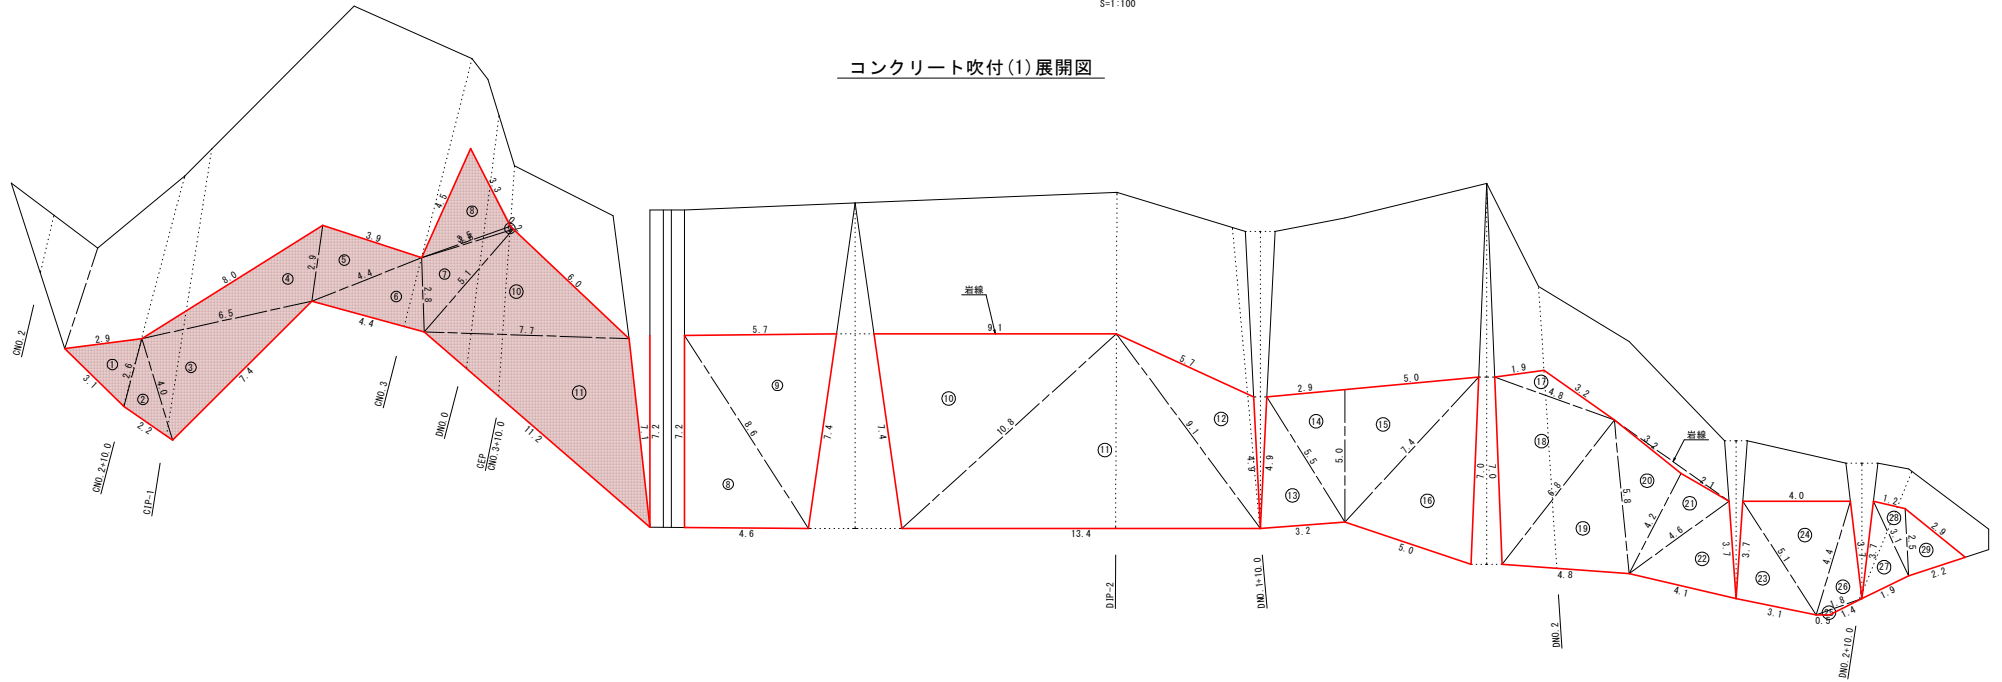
S=1:100

コンクリート吹付(1)展開図

CNO.2
CNO.2+10.0
CIP-1
CNO.3
DNO.0
CEP
CNO.3+10.0
DIP-2
DNO.1+10.0
DNO.2
DNO.2+10.0

岩線
岩線

① ② ③ ④ ⑤ ⑥ ⑦ ⑧ ⑨ ⑩ ⑪

2.9
3.1
2.6
2.2
4.0
6.5
8.0
7.4
2.9
3.9
4.4
4.4
2.8
4.5
3.3
6.1
0.2
7.7
6.0
11.2
1.1
7.2
7.2

⑧ ⑨ ⑩ ⑪ ⑫ ⑬ ⑭ ⑮ ⑯ ⑰ ⑱ ⑲ ⑳ ㉑ ㉒ ㉓ ㉔ ㉕ ㉖ ㉗ ㉘ ㉙

5.7
8.6
7.4
7.4
4.6
9.1
10.8
13.4
5.7
9.1
4.9
4.9
2.9
5.5
5.0
5.0
7.4
3.2
5.0
7.0
7.0
1.9
4.8
3.2
6.8
5.8
4.8
3.2
4.2
4.6
3.1
4.1
3.7
3.7
4.0
5.1
4.4
3.1
0.5
1.8
1.4
3.1
1.2
3.1
2.5
2.9
1.9
2.2